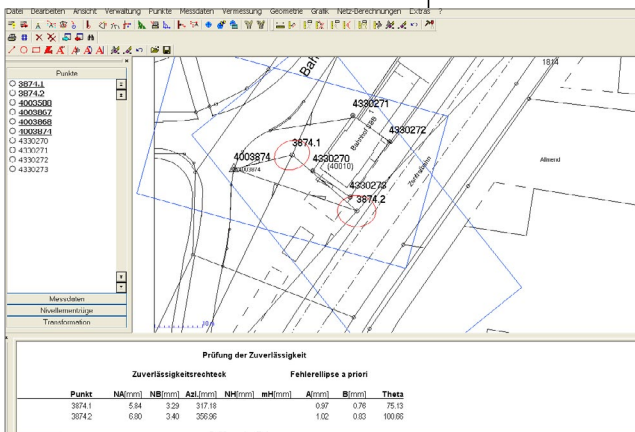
Datei Bearbeiten Ansicht Verwaltung Punkte Messdaten Vermessung Geometrie Grafik Netz-Berechnungen Extras ?

Punkte
3874.1
3874.2
4003500
4003867
4003868
4003874
4330270
4330271
4330272
4330273

Messdaten
Nivellementzüge
Transformation

1814
Bah
4330271
4330272
3874.1
4003874
4330270
(40010)
4330273
3874.2
Allmend

Prüfung der Zuverlässigkeit

Zuverlässigkeitsrechteck

Fehlerellipse a priori

| Punkt | NA[mm] | NB[mm] | Azi.[mm] | NH[mm] | mH[mm] | A[mm] | B[mm] | Theta |
|---|---|---|---|---|---|---|---|---|
| 3874.1 | 5.84 | 3.29 | 317.18 | | | 0.97 | 0.76 | 75.13 |
| 3874.2 | 6.80 | 3.40 | 356.96 | | | 1.02 | 0.83 | 100.66 |